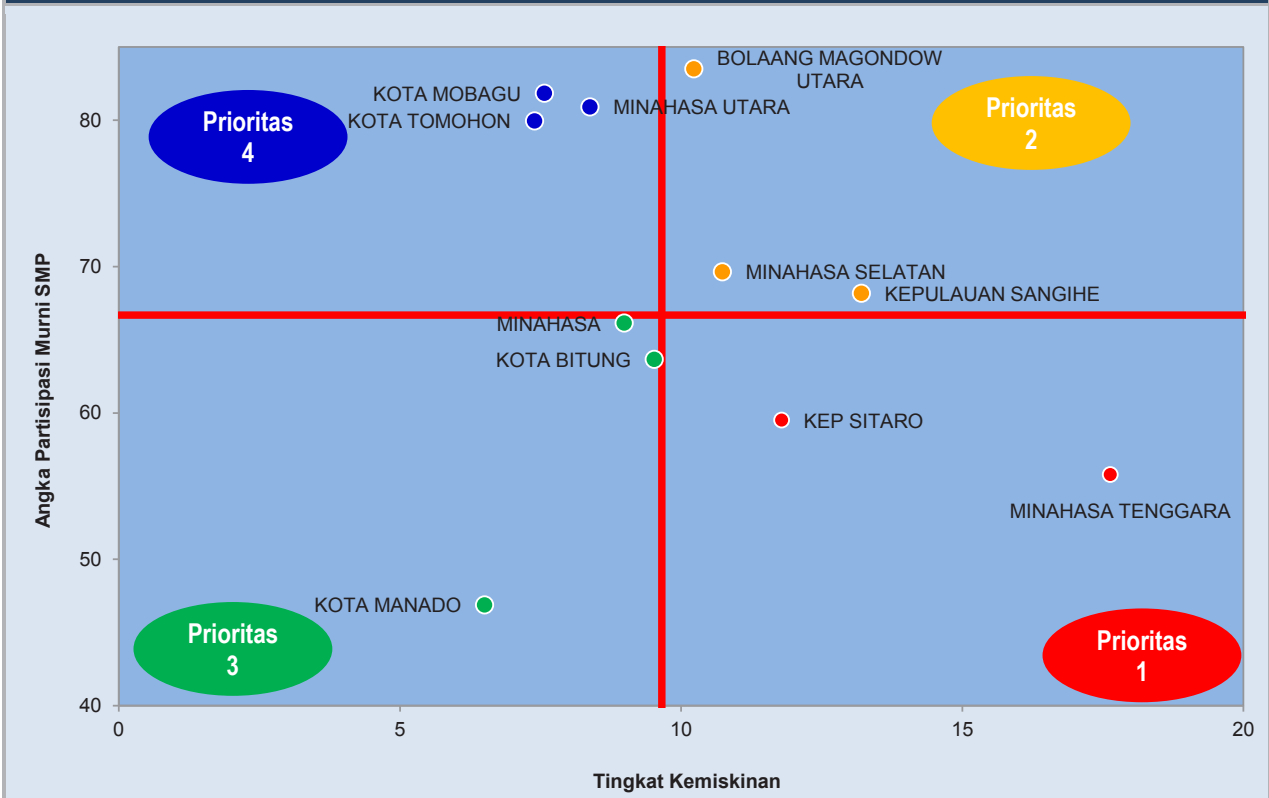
Prioritas 4

Prioritas 2

Prioritas 3

Prioritas 1

BOLAANG MAGONDOW UTARA

KOTA MOBAGU

KOTA TOMOHON

MINAHASA UTARA

MINAHASA SELATAN

KEPULAUAN SANGIHE

MINAHASA

KOTA BITUNG

KEP SITARO

MINAHASA TENGGARA

KOTA MANADO

Angka Partisipasi Murni SMP

80

70

60

50

40

0

5

10

15

20

Tingkat Kemiskinan